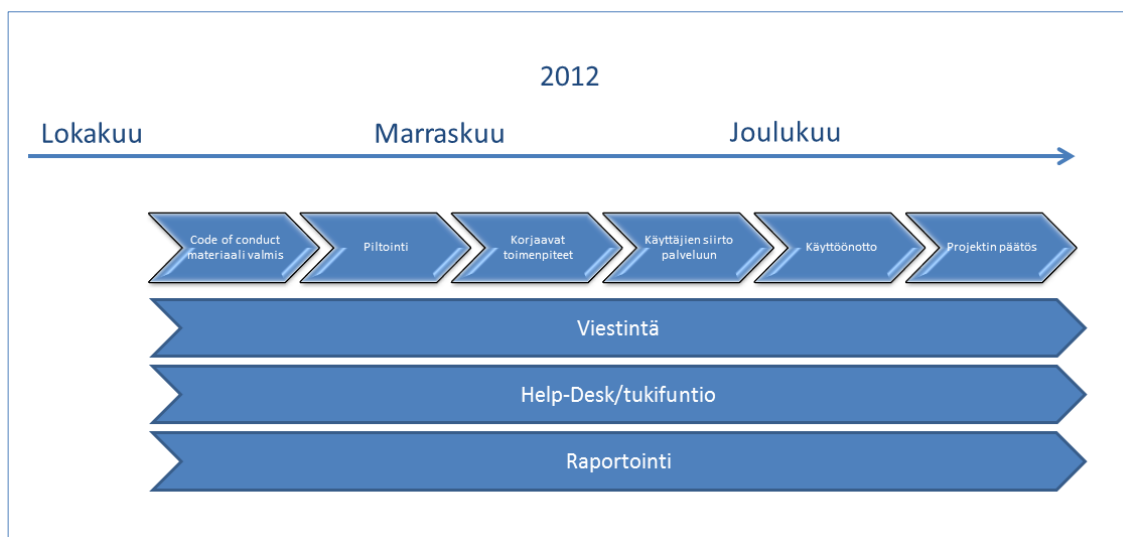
2012

Lokakuu

Marraskuu

Joulukuu

Code of conduct materiaali valmis

Piltointi

Korjaavat toimenpiteet

Käyttäjien siirto palveluun

Käyttöönotto

Projektin päätös

Viestintä

Help-Desk/tukifuntio

Raportointi